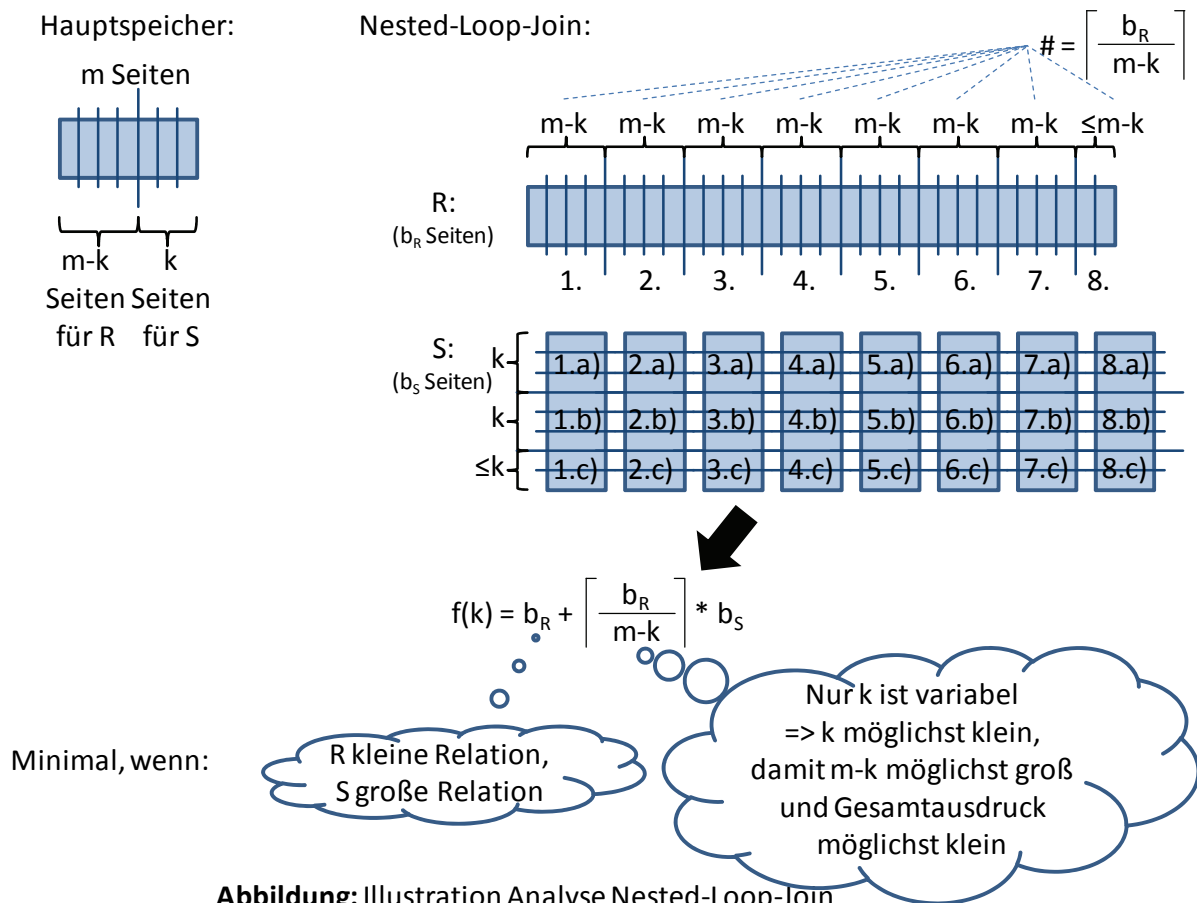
Hauptspeicher:

m Seiten

m-k Seiten für R

k Seiten für S

Nested-Loop-Join:

$\# = \left\lceil \frac{b_R}{m-k} \right\rceil$

m-k m-k m-k m-k m-k m-k m-k ≤m-k

R:
($b_R$ Seiten)

1. 2. 3. 4. 5. 6. 7. 8.

S:
($b_S$ Seiten)

k
k
≤k

| 1.a) | 2.a) | 3.a) | 4.a) | 5.a) | 6.a) | 7.a) | 8.a) |
|---|---|---|---|---|---|---|---|
| 1.b) | 2.b) | 3.b) | 4.b) | 5.b) | 6.b) | 7.b) | 8.b) |
| 1.c) | 2.c) | 3.c) | 4.c) | 5.c) | 6.c) | 7.c) | 8.c) |

$f(k) = b_R + \left\lceil \frac{b_R}{m-k} \right\rceil * b_S$

Minimal, wenn:

R kleine Relation, S große Relation

Nur k ist variabel => k möglichst klein, damit m-k möglichst groß und Gesamtausdruck möglichst klein

Abbildung: Illustration Analyse Nested-Loop-Join